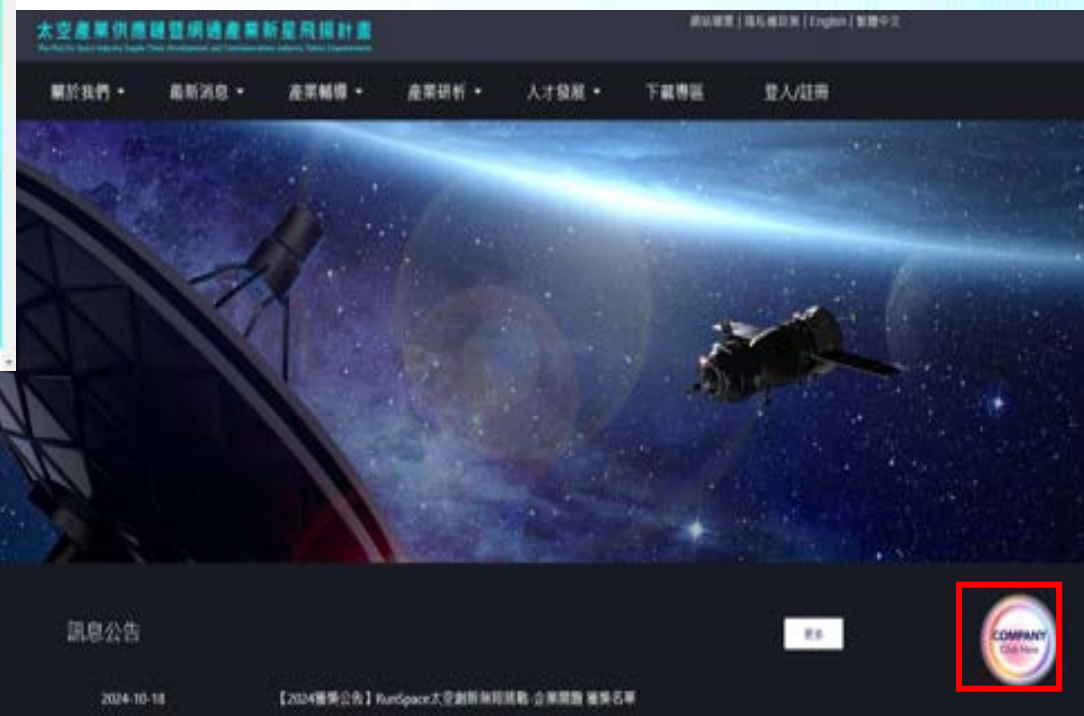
太空產業供應鏈暨網通產業新星飛揚計畫

The Plan for Space Industry Supply Chain Development and Communications Industry Talent Empowerment

網站導覽 | 隱私權政策 | English | 繁體中文

關於我們 ▾ 最新消息 ▾ 產業輔導 ▾ 產業研析 ▾ 人才發展 ▾ 下載專區 登入/註冊

訊息公告

更多

COMPANY
Click Here

2024-10-18 【2024獲獎公告】RunSpace太空創新無限挑戰-企業關題 獲獎名單